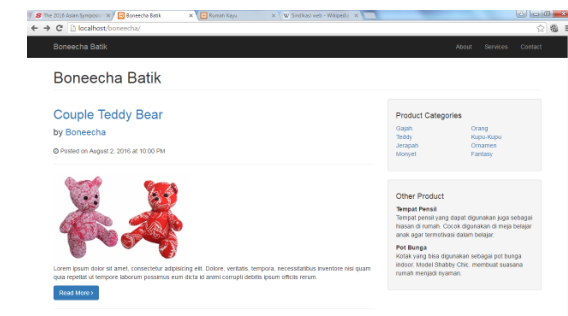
The 2016 Asian Sympos | Boneecha Batik | Rumah Kayu | Sindikasi web - Wikipedi

localhost/boneecha/

Boneecha Batik

About Services Contact

Boneecha Batik

Couple Teddy Bear

by Boneecha

Posted on August 2, 2016 at 10:00 PM

Lorem ipsum dolor sit amet, consectetur adipisicing elit. Dolore, veritatis, tempora, necessitatibus inventore nisi quam quia repellat ut tempore laborum possimus eum dicta id animi corrupti debitis ipsum officiis rerum.

Read More ›

Product Categories

Gajah
Teddy
Jerapah
Monyet

Orang
Kupu-Kupu
Ornames
Fantasy

Other Product

Tempat Pensil
Tempat pensil yang dapat digunakan juga sebagai hiasan di rumah. Cocok digunakan di meja belajar anak agar termotivasi dalam belajar.

Pot Bunga
Kolak yang bisa digunakan sebagai pot bunga indoor. Model Shabby Chic, membuat suasana rumah menjadi nyaman.